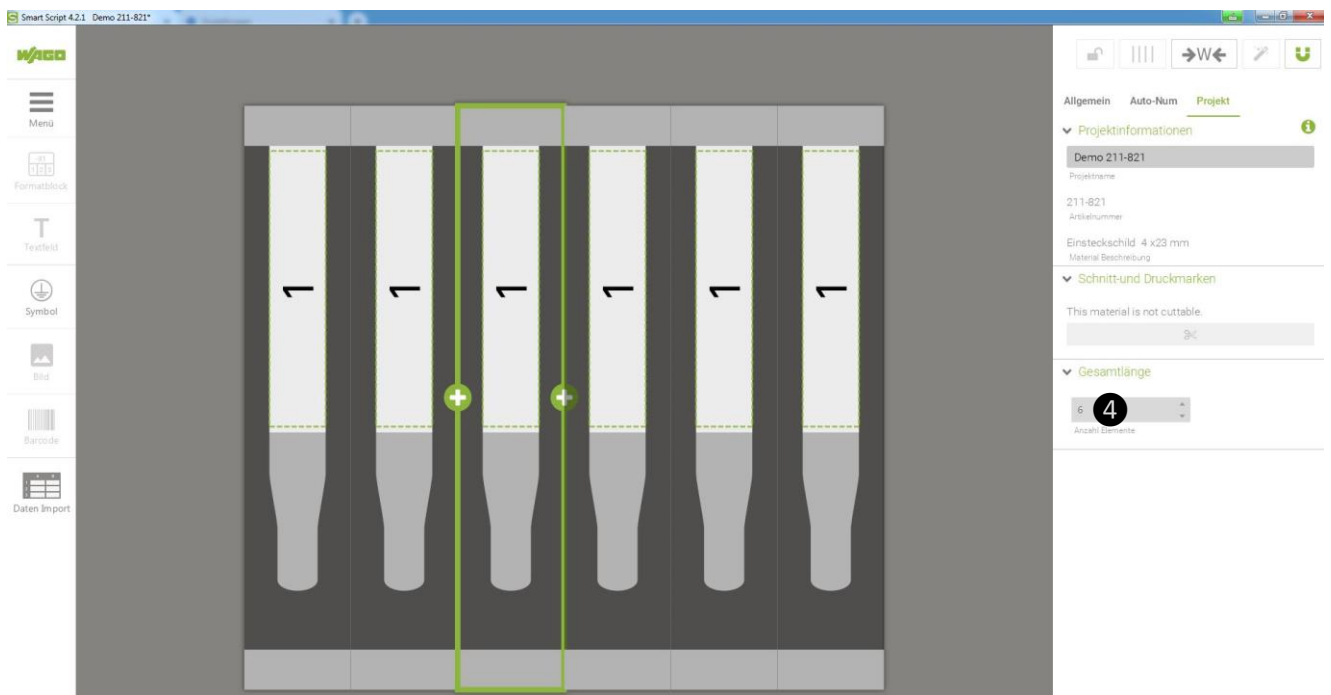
Smart Script 4.2.1 Demo 211-821*

WAGO

Menü

Formatblock

Textfeld

Symbol

Bild

Barcode

Daten Import

1

1

1

1

1

1

→W←

Allgemein Auto-Num Projekt

Projektinformationen

Demo 211-821
Projektname

211-821
Artikelnummer

Einsteckschild 4 x23 mm
Material Beschreibung

Schnitt-und Druckmarken

This material is not cuttable.

Gesamtlänge

6 4
Anzahl Elemente